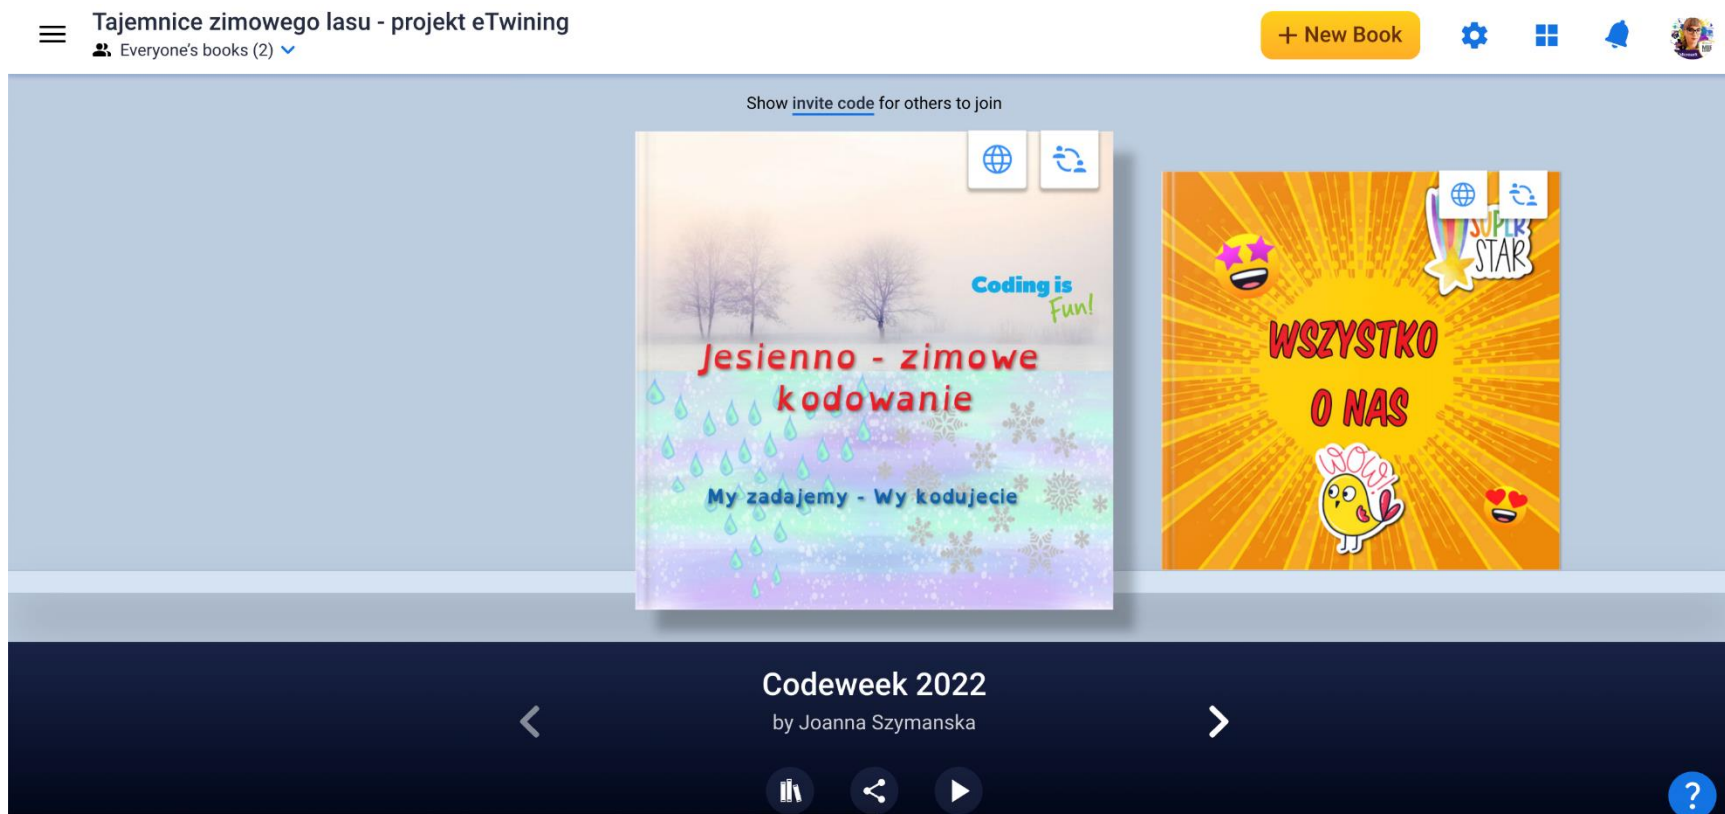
Tajemnice zimowego lasu - projekt eTwining
Everyone's books (2)

+ New Book

Show invite code for others to join

Coding is Fun!

Jesienno - zimowe kodowanie

My zadajemy - Wy kodujecie

SUPER STAR

WSZYSTKO O NAS

WOW

Codeweek 2022
by Joanna Szymanska

?